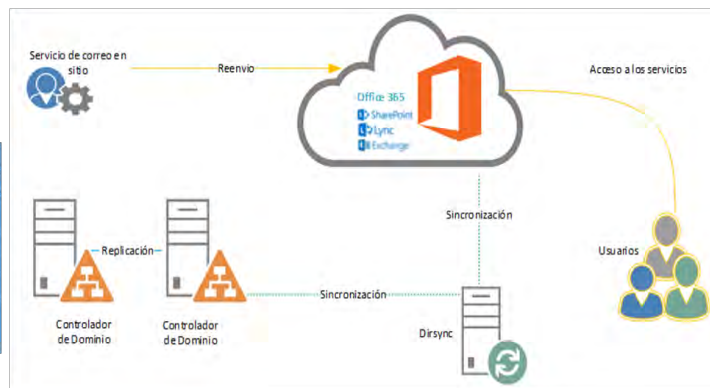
Servicio de correo en sitio

Reenvio

Office 365
SharePoint
Lync
Exchange

Acceso a los servicios

Sincronización

Replicación

Usuarios

Sincronización

Controlador de Dominio

Controlador de Dominio

Dirsync